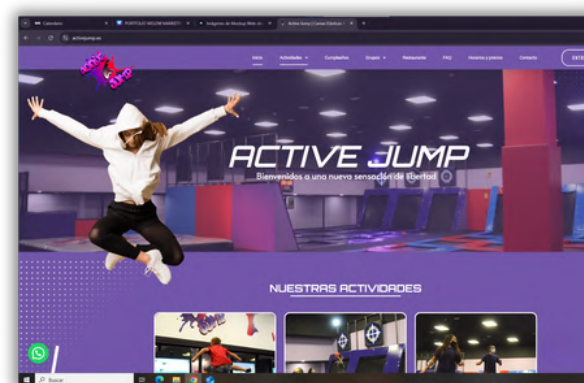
Calendario
PORTFOLIO NELOM MARKETI
Imágenes de Mockup Web
Active Jump | Camas Elásticas
activejump.es

Inicio
Actividades
Cumpleaños
Grupos
Restaurante
FAQ
Horarios y precios
Contacto
ENTR

ACTIVE JUMP
Bienvenidos a una nueva sensación de libertad

NUESTRAS ACTIVIDADES

Buscar